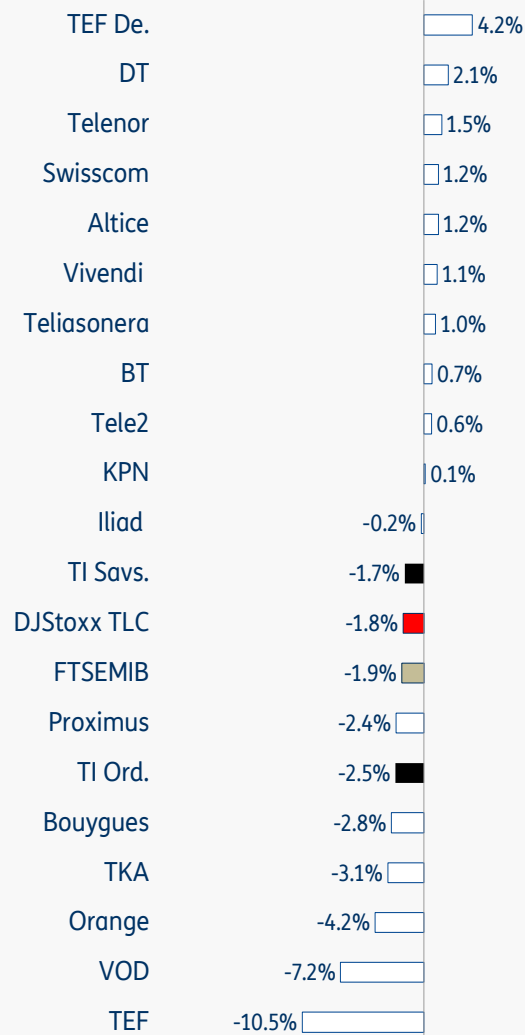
TEF De. 4.2%
DT 2.1%
Telenor 1.5%
Swisscom 1.2%
Altice 1.2%
Vivendi 1.1%
Teliasonera 1.0%
BT 0.7%
Tele2 0.6%
KPN 0.1%
Iliad -0.2%
TI Savs. -1.7%
DJStoxx TLC -1.8%
FTSEMIB -1.9%
Proximus -2.4%
TI Ord. -2.5%
Bouygues -2.8%
TKA -3.1%
Orange -4.2%
VOD -7.2%
TEF -10.5%